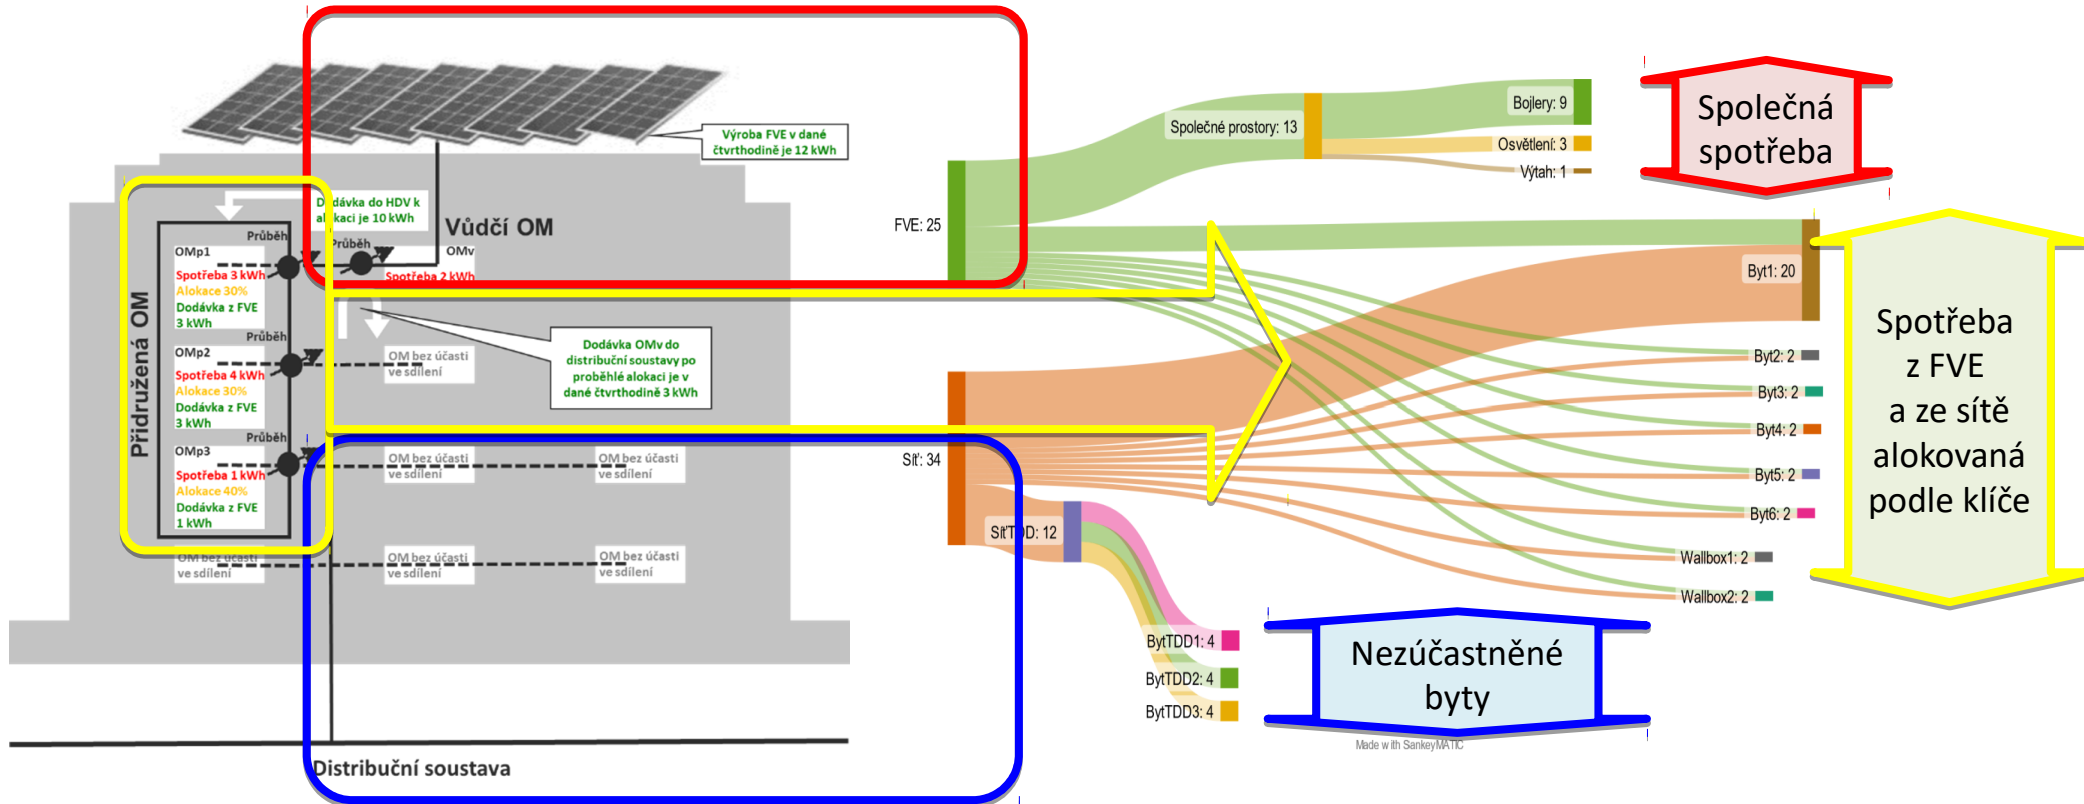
Výroba FVE v dané čtvrthodině je 12 kWh

Dodávka do HDV k alokaci je 10 kWh

Vůdčí OM

Průběh
OMv
Spotřeba 2 kWh

Přidružená OM

Průběh
OMp1
Spotřeba 3 kWh
Alokace 30%
Dodávka z FVE 3 kWh

Průběh
OMp2
Spotřeba 4 kWh
Alokace 30%
Dodávka z FVE 3 kWh

Průběh
OMp3
Spotřeba 1 kWh
Alokace 40%
Dodávka z FVE 1 kWh

OM bez účasti ve sdílení

Dodávka OMv do distribuční soustavy po proběhlé alokaci je v dané čtvrthodině 3 kWh

OM bez účasti ve sdílení
OM bez účasti ve sdílení
OM bez účasti ve sdílení
OM bez účasti ve sdílení
OM bez účasti ve sdílení
OM bez účasti ve sdílení

Distribuční soustava

FVE: 25
Společné prostory: 13
Bojlery: 9
Osvětlení: 3
Výtah: 1
Byt1: 20
Byt2: 2
Byt3: 2
Byt4: 2
Byt5: 2
Byt6: 2
Wallbox1: 2
Wallbox2: 2
Síť: 34
SíťTDD: 12
BytTDD1: 4
BytTDD2: 4
BytTDD3: 4
Made with SankeyMATIC

Společná spotřeba

Spotřeba z FVE a ze sítě alokovaná podle klíče

Nezúčastněné byty